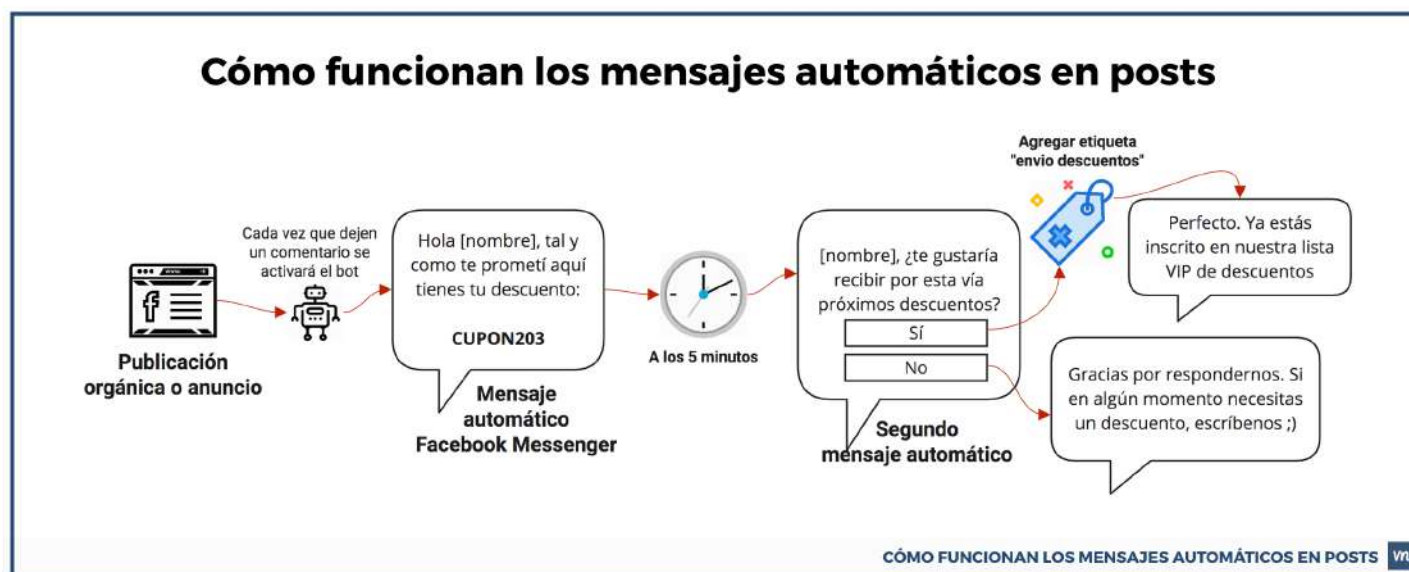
Cómo funcionan los mensajes automáticos en posts

Cada vez que dejen un comentario se activará el bot

Publicación orgánica o anuncio

Hola [nombre], tal y como te prometí aquí tienes tu descuento:

CUPON203

Mensaje automático Facebook Messenger

A los 5 minutos

[nombre], ¿te gustaría recibir por esta vía próximos descuentos?

Sí

No

Segundo mensaje automático

Agregar etiqueta "envio descuentos"

Perfecto. Ya estás inscrito en nuestra lista VIP de descuentos

Gracias por respondernos. Si en algún momento necesitas un descuento, escríbenos ;)

CÓMO FUNCIONAN LOS MENSAJES AUTOMÁTICOS EN POSTS